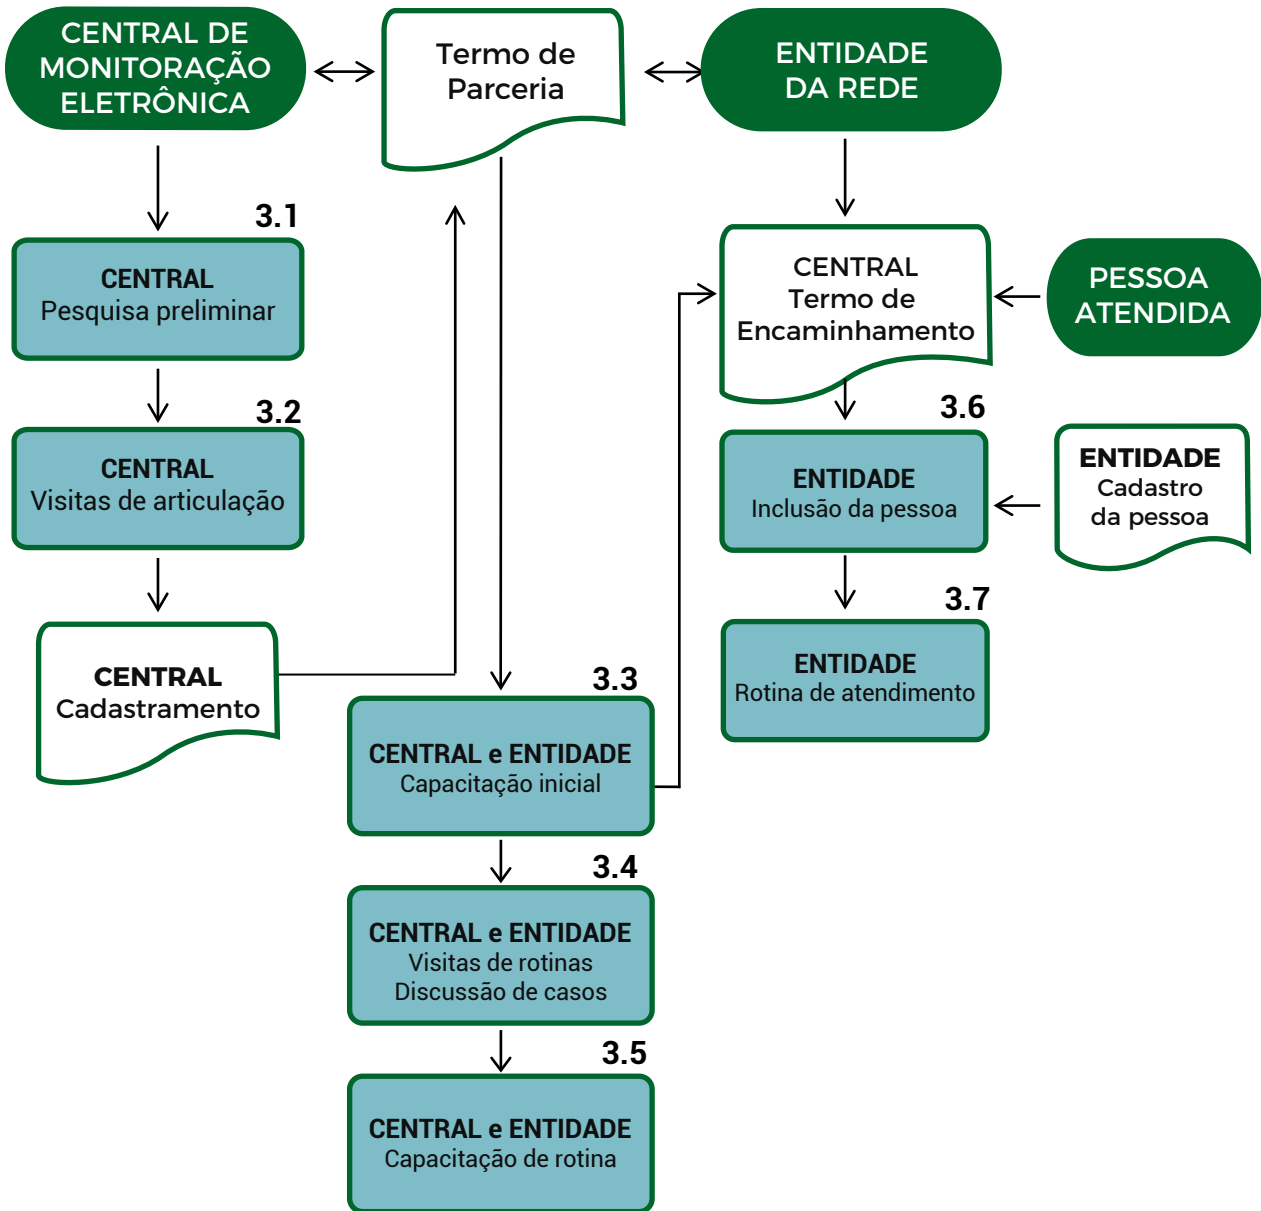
CENTRAL DE MONITORAÇÃO ELETRÔNICA

Termo de Parceria

ENTIDADE DA REDE

3.1

CENTRAL
Pesquisa preliminar

3.2

CENTRAL
Visitas de articulação

CENTRAL
Cadastramento

CENTRAL
Termo de
Encaminhamento

PESSOA ATENDIDA

3.6

ENTIDADE
Inclusão da pessoa

ENTIDADE
Cadastro
da pessoa

3.7

ENTIDADE
Rotina de atendimento

3.3

CENTRAL e ENTIDADE
Capacitação inicial

3.4

CENTRAL e ENTIDADE
Visitas de rotinas
Discussão de casos

3.5

CENTRAL e ENTIDADE
Capacitação de rotina